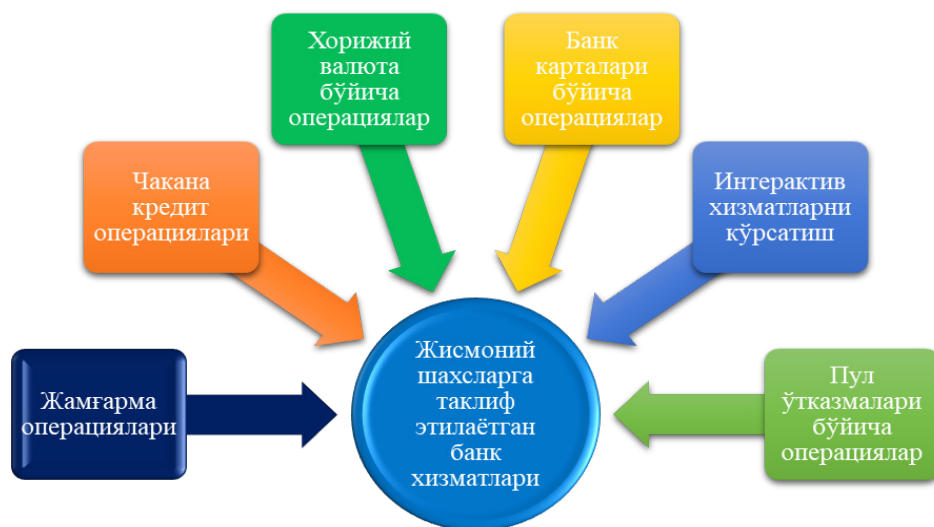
Хорижий валюта бўйича операциялар

Банк карталари бўйича операциялар

Чакана кредит операциялари

Интерактив хизматларни кўрсатиш

Жамғарма операциялари

Жисмоний шахсларга таклиф этилаётган банк хизматлари

Пул ўтказмалари бўйича операциялар